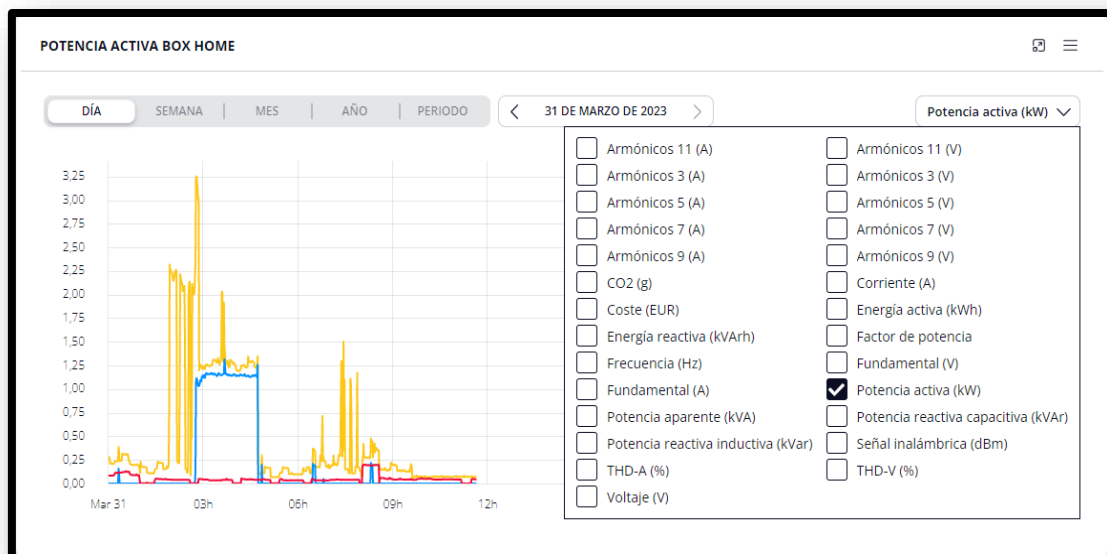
POTENCIA ACTIVA BOX HOME

DÍA | SEMANA | MES | AÑO | PERIODO

31 DE MARZO DE 2023

Potencia activa (kW)

3,25
3,00
2,75
2,50
2,25
2,00
1,75
1,50
1,25
1,00
0,75
0,50
0,25
0,00

Mar 31 03h 06h 09h 12h

Armónicos 11 (A)
Armónicos 11 (V)
Armónicos 3 (A)
Armónicos 3 (V)
Armónicos 5 (A)
Armónicos 5 (V)
Armónicos 7 (A)
Armónicos 7 (V)
Armónicos 9 (A)
Armónicos 9 (V)
CO2 (g)
Corriente (A)
Coste (EUR)
Energía activa (kWh)
Energía reactiva (kVArh)
Factor de potencia
Frecuencia (Hz)
Fundamental (V)
Fundamental (A)
Potencia activa (kW)
Potencia aparente (kVA)
Potencia reactiva capacitiva (kVAr)
Potencia reactiva inductiva (kVar)
Señal inalámbrica (dBm)
THD-A (%)
THD-V (%)
Voltaje (V)